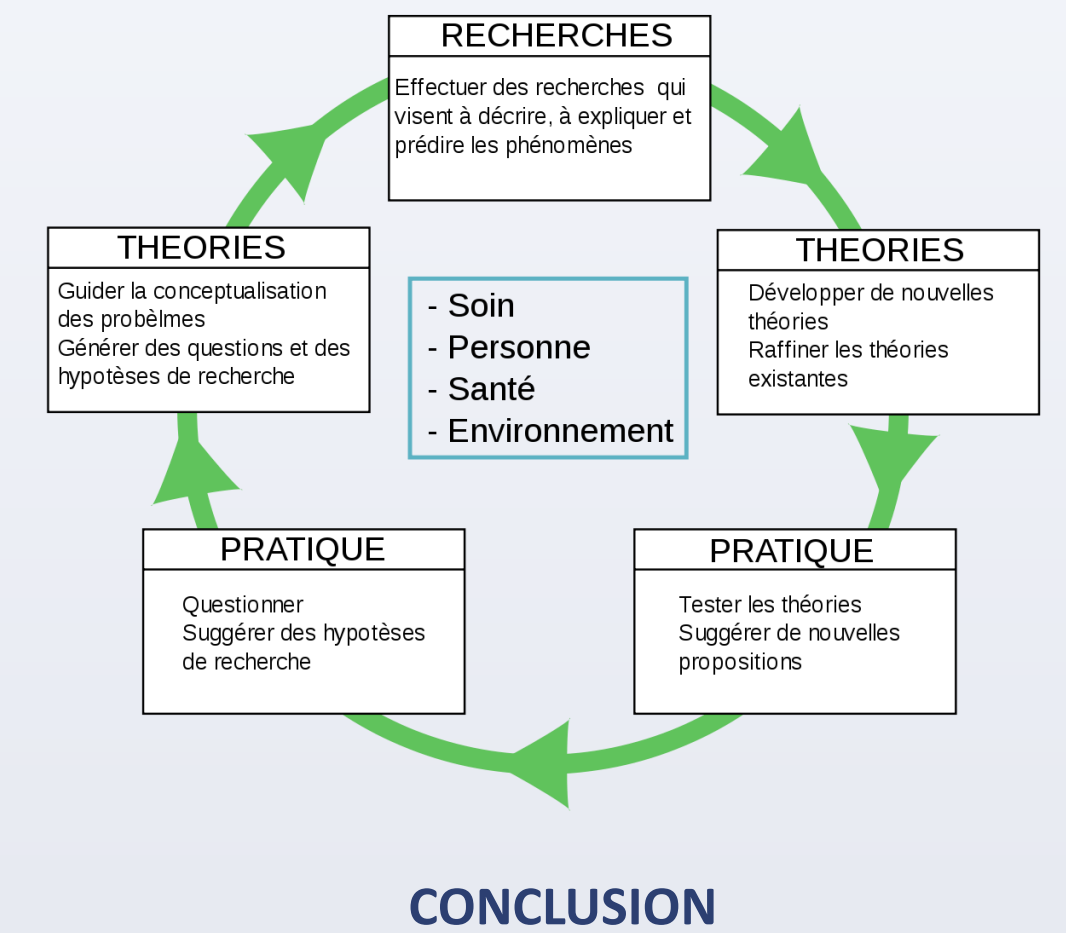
RECHERCHES

Effectuer des recherches qui visent à décrire, à expliquer et prédire les phénomènes

THEORIES

Développer de nouvelles théories
Raffiner les théories existantes

PRATIQUE

Tester les théories
Suggérer de nouvelles propositions

PRATIQUE

Questionner
Suggérer des hypotèses de recherche

THEORIES

Guider la conceptualisation des probèlmes
Générer des questions et des hypotèses de recherche

- Soin
- Personne
- Santé
- Environnement

CONCLUSION